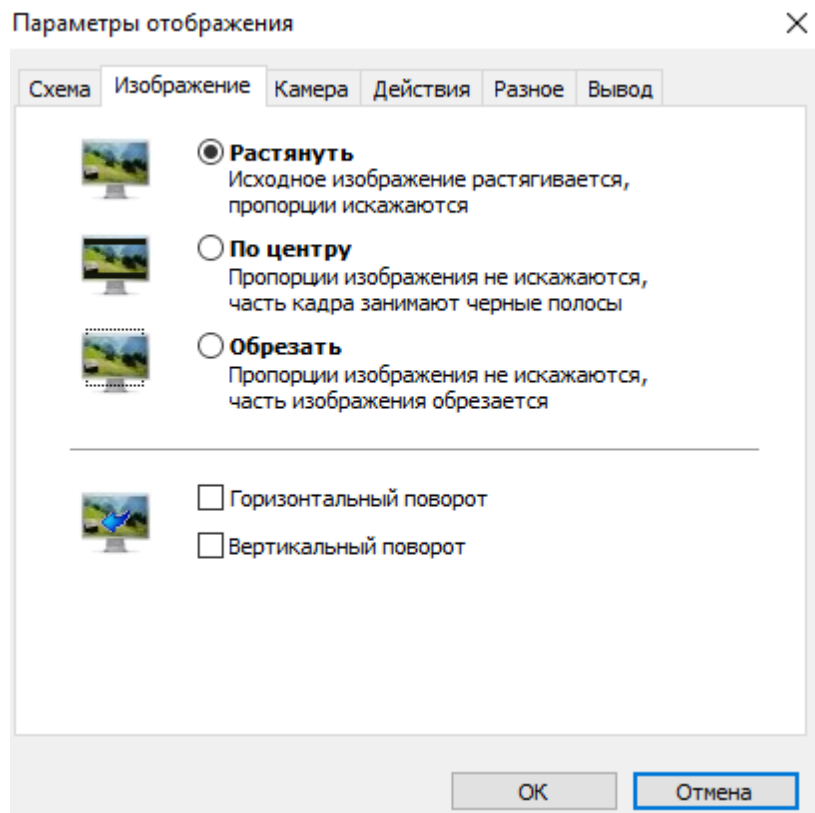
Параметры отображения

×

Схема | Изображение | Камера | Действия | Разное | Вывод

Растянуть
Исходное изображение растягивается, пропорции искажаются

По центру
Пропорции изображения не искажаются, часть кадра занимают черные полосы

Обрезать
Пропорции изображения не искажаются, часть изображения обрезается

Горизонтальный поворот

Вертикальный поворот

OK

Отмена